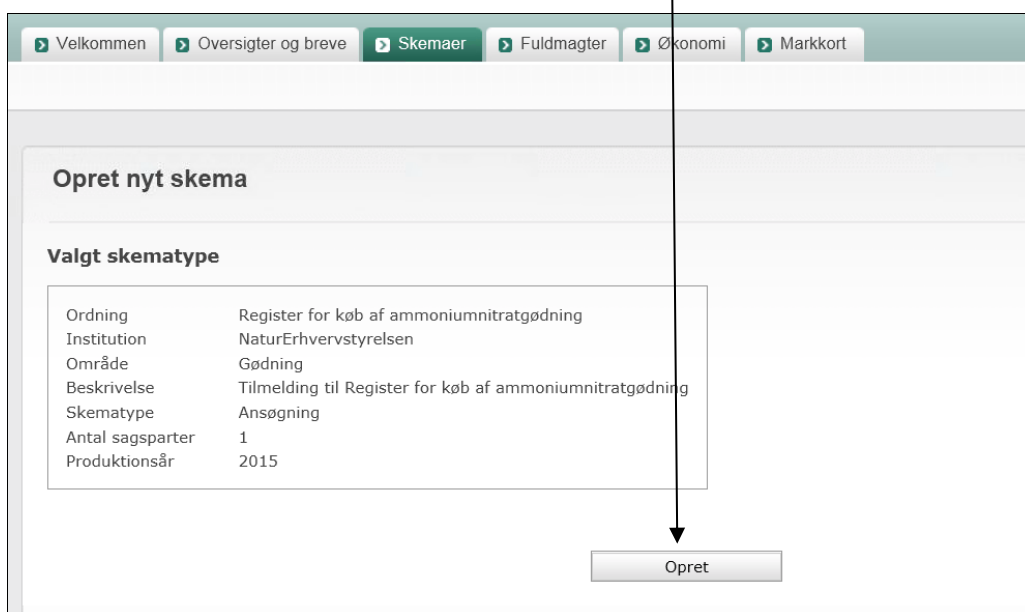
Velkommen | Oversigter og breve | Skemaer | Fuldmagter | Økonomi | Markkort

Opret nyt skema

Valgt skematype

| | |
|---|---|
| Ordning | Register for køb af ammoniumnitratgødning |
| Institution | NaturErhvervstyrelsen |
| Område | Gødning |
| Beskrivelse | Tilmelding til Register for køb af ammoniumnitratgødning |
| Skematype | Ansøgning |
| Antal sagsparter | 1 |
| Produktionsår | 2015 |

Opret